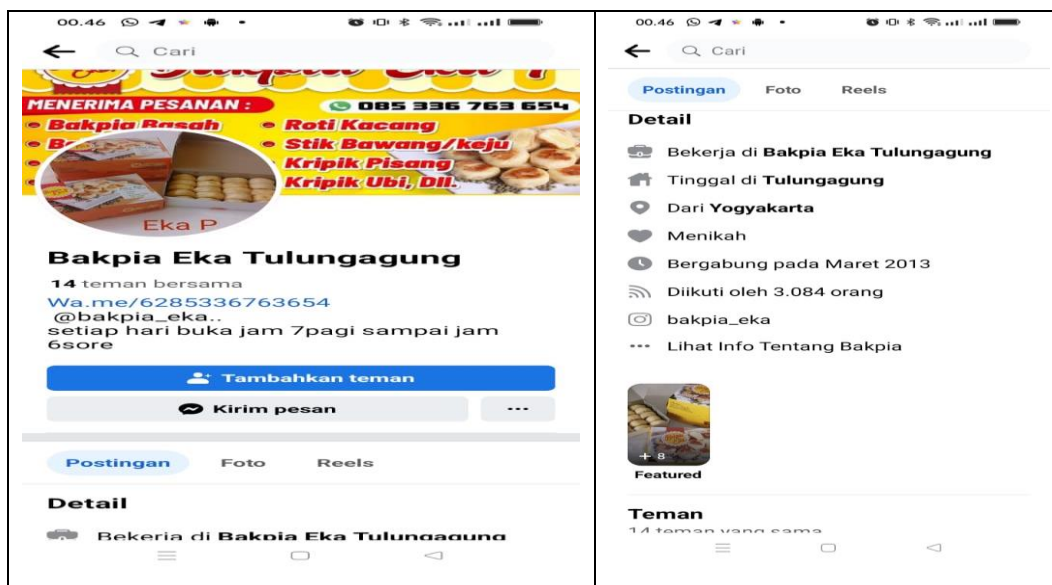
00.46

Cari

MENERIMA PESANAN :
085 336 763 654
Bakpia Basah
Roti Kacang
Stik Bawang/keju
Kripik Pisang
Kripik Ubi, Dll.

Eka P

Bakpia Eka Tulungagung

14 teman bersama
Wa.me/6285336763654
@bakpia_eka..
setiap hari buka jam 7pagi sampai jam 6sore

Tambahkan teman

Kirim pesan

...

Postingan Foto Reels

Detail

Bekerja di Bakpia Eka Tulungagung

00.46

Cari

Postingan Foto Reels

Detail

Bekerja di Bakpia Eka Tulungagung

Tinggal di Tulungagung

Dari Yogyakarta

Menikah

Bergabung pada Maret 2013

Diikuti oleh 3.084 orang

bakpia_eka

... Lihat Info Tentang Bakpia

+ 8
Featured

Teman
14 teman yang sama